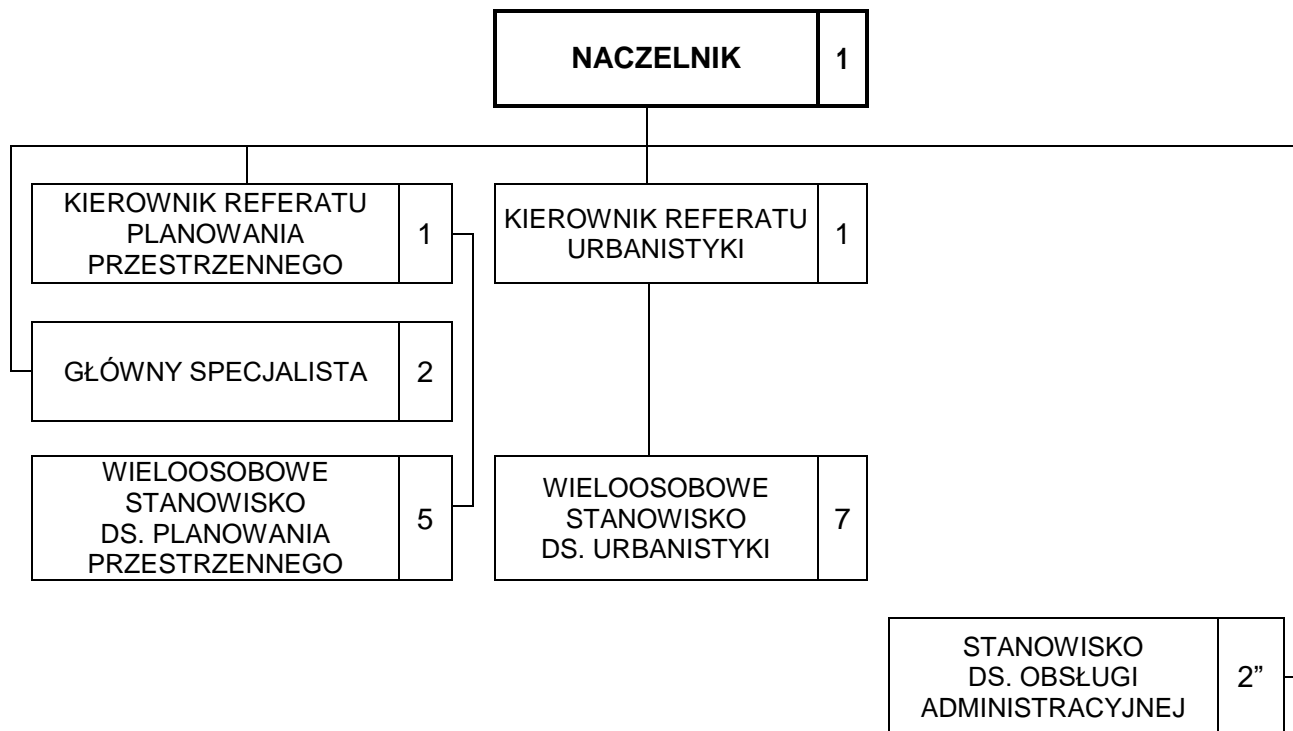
NACZELNIK 1

KIEROWNIK REFERATU PLANOWANIA PRZESTRZENNEGO 1

KIEROWNIK REFERATU URBANISTYKI 1

GŁÓWNY SPECJALISTA 2

WIELOOSOBOWE STANOWISKO DS. PLANOWANIA PRZESTRZENNEGO 5

WIELOOSOBOWE STANOWISKO DS. URBANISTYKI 7

STANOWISKO DS. OBSŁUGI ADMINISTRACYJNEJ 2”